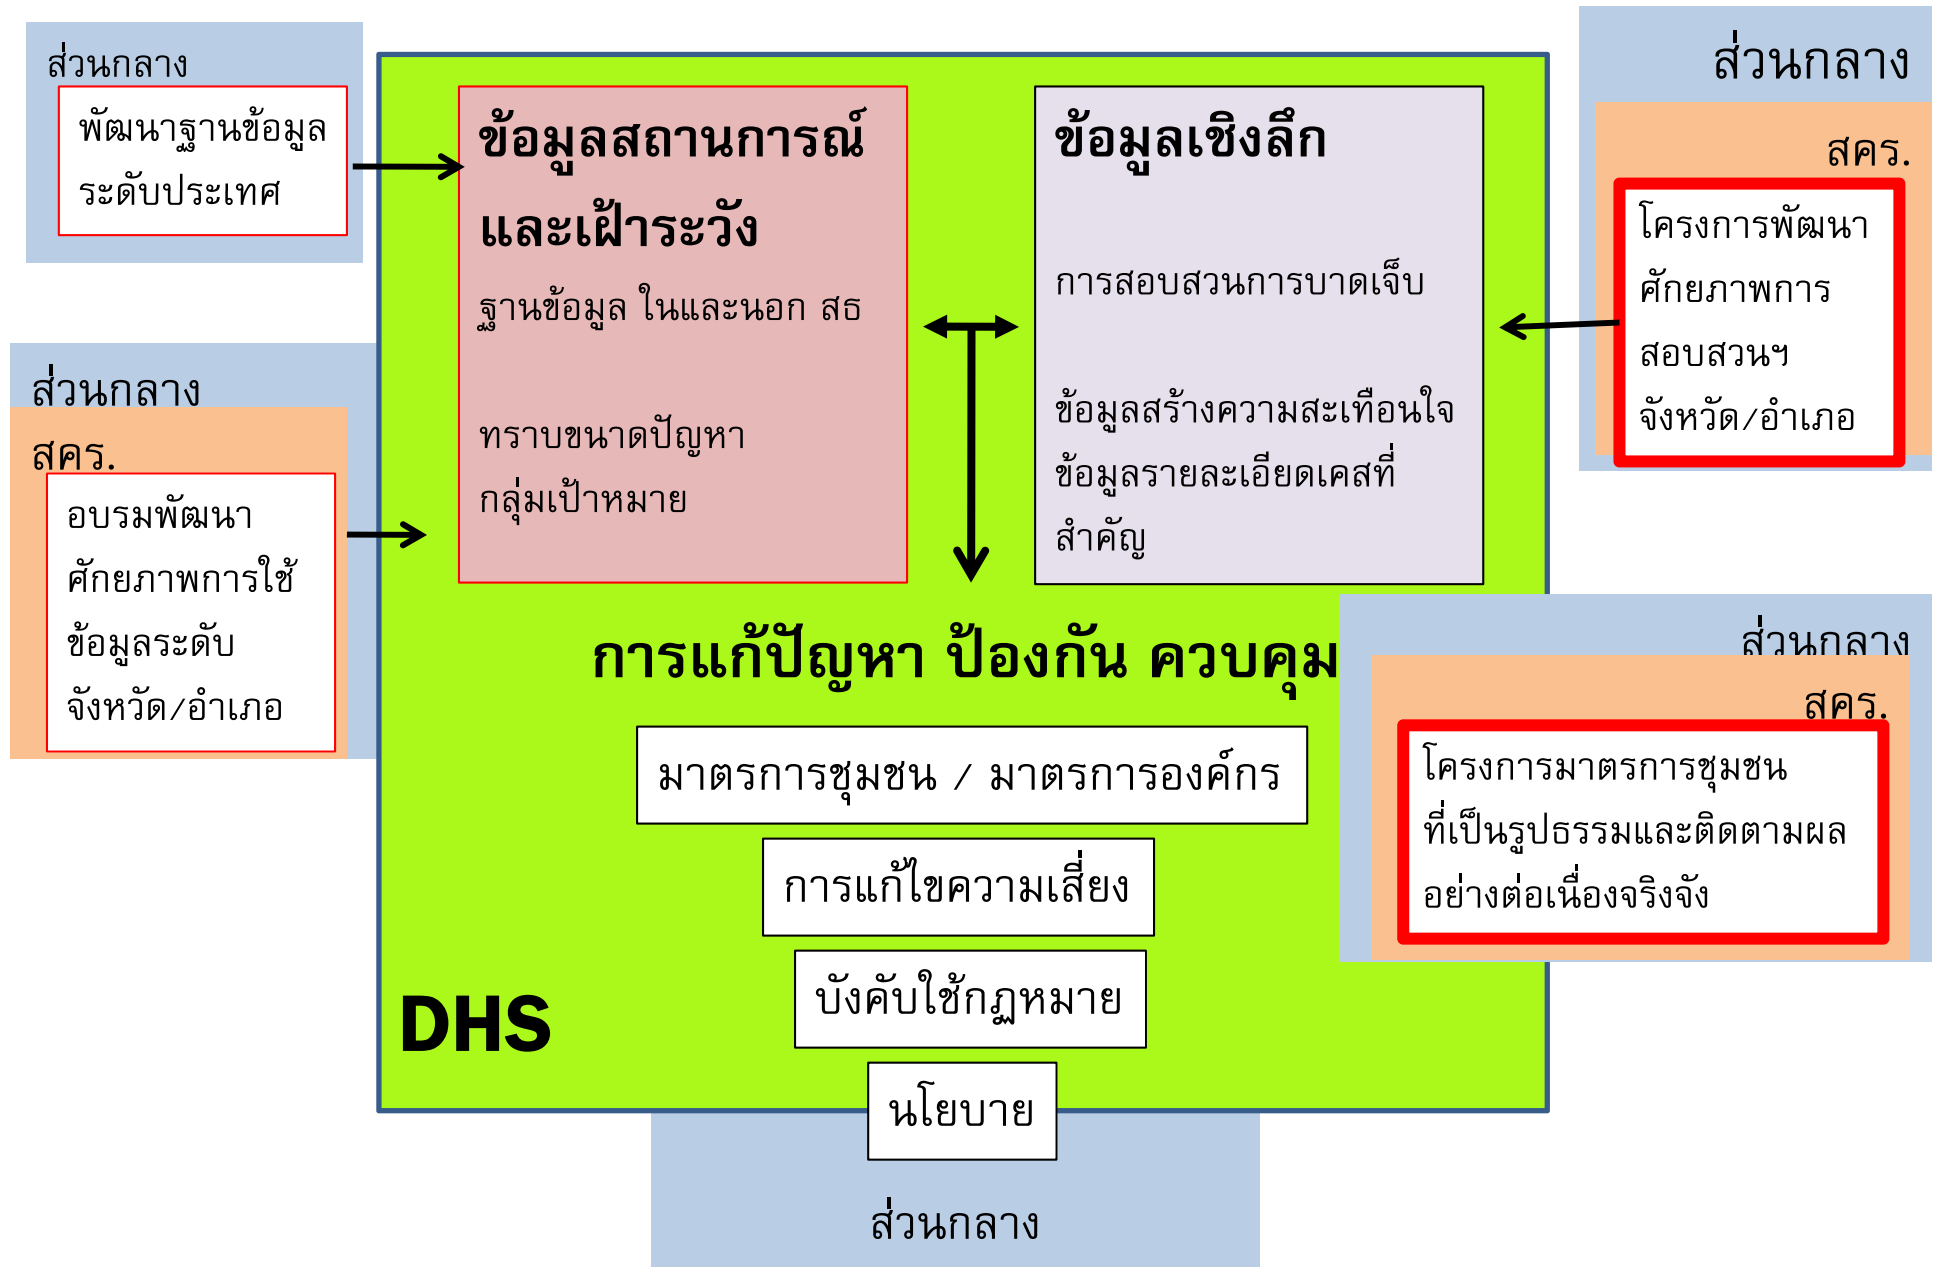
ส่วนกลาง

พัฒนาฐานข้อมูลระดับประเทศ

ข้อมูลสถานการณ์และเฝ้าระวัง

ฐานข้อมูล ในและนอก สธ

ทราบขนาดปัญหา
กลุ่มเป้าหมาย

ข้อมูลเชิงลึก

การสอบสวนการบาดเจ็บ

ข้อมูลสร้างความสะเทือนใจ
ข้อมูลรายละเอียดเคสที่สำคัญ

ส่วนกลาง

สคร.

โครงการพัฒนาศักยภาพการสอบสวนฯ จังหวัด/อำเภอ

ส่วนกลาง

สคร.

อบรมพัฒนาศักยภาพการใช้ข้อมูลระดับจังหวัด/อำเภอ

การแก้ปัญหา ป้องกัน ควบคุม

มาตรการชุมชน / มาตรการองค์กร

การแก้ไขความเสี่ยง

บังคับใช้กฎหมาย

นโยบาย

DHS

ส่วนกลาง

สคร.

โครงการมาตรการชุมชนที่เป็นรูปธรรมและติดตามผลอย่างต่อเนื่องจริงจัง

ส่วนกลาง